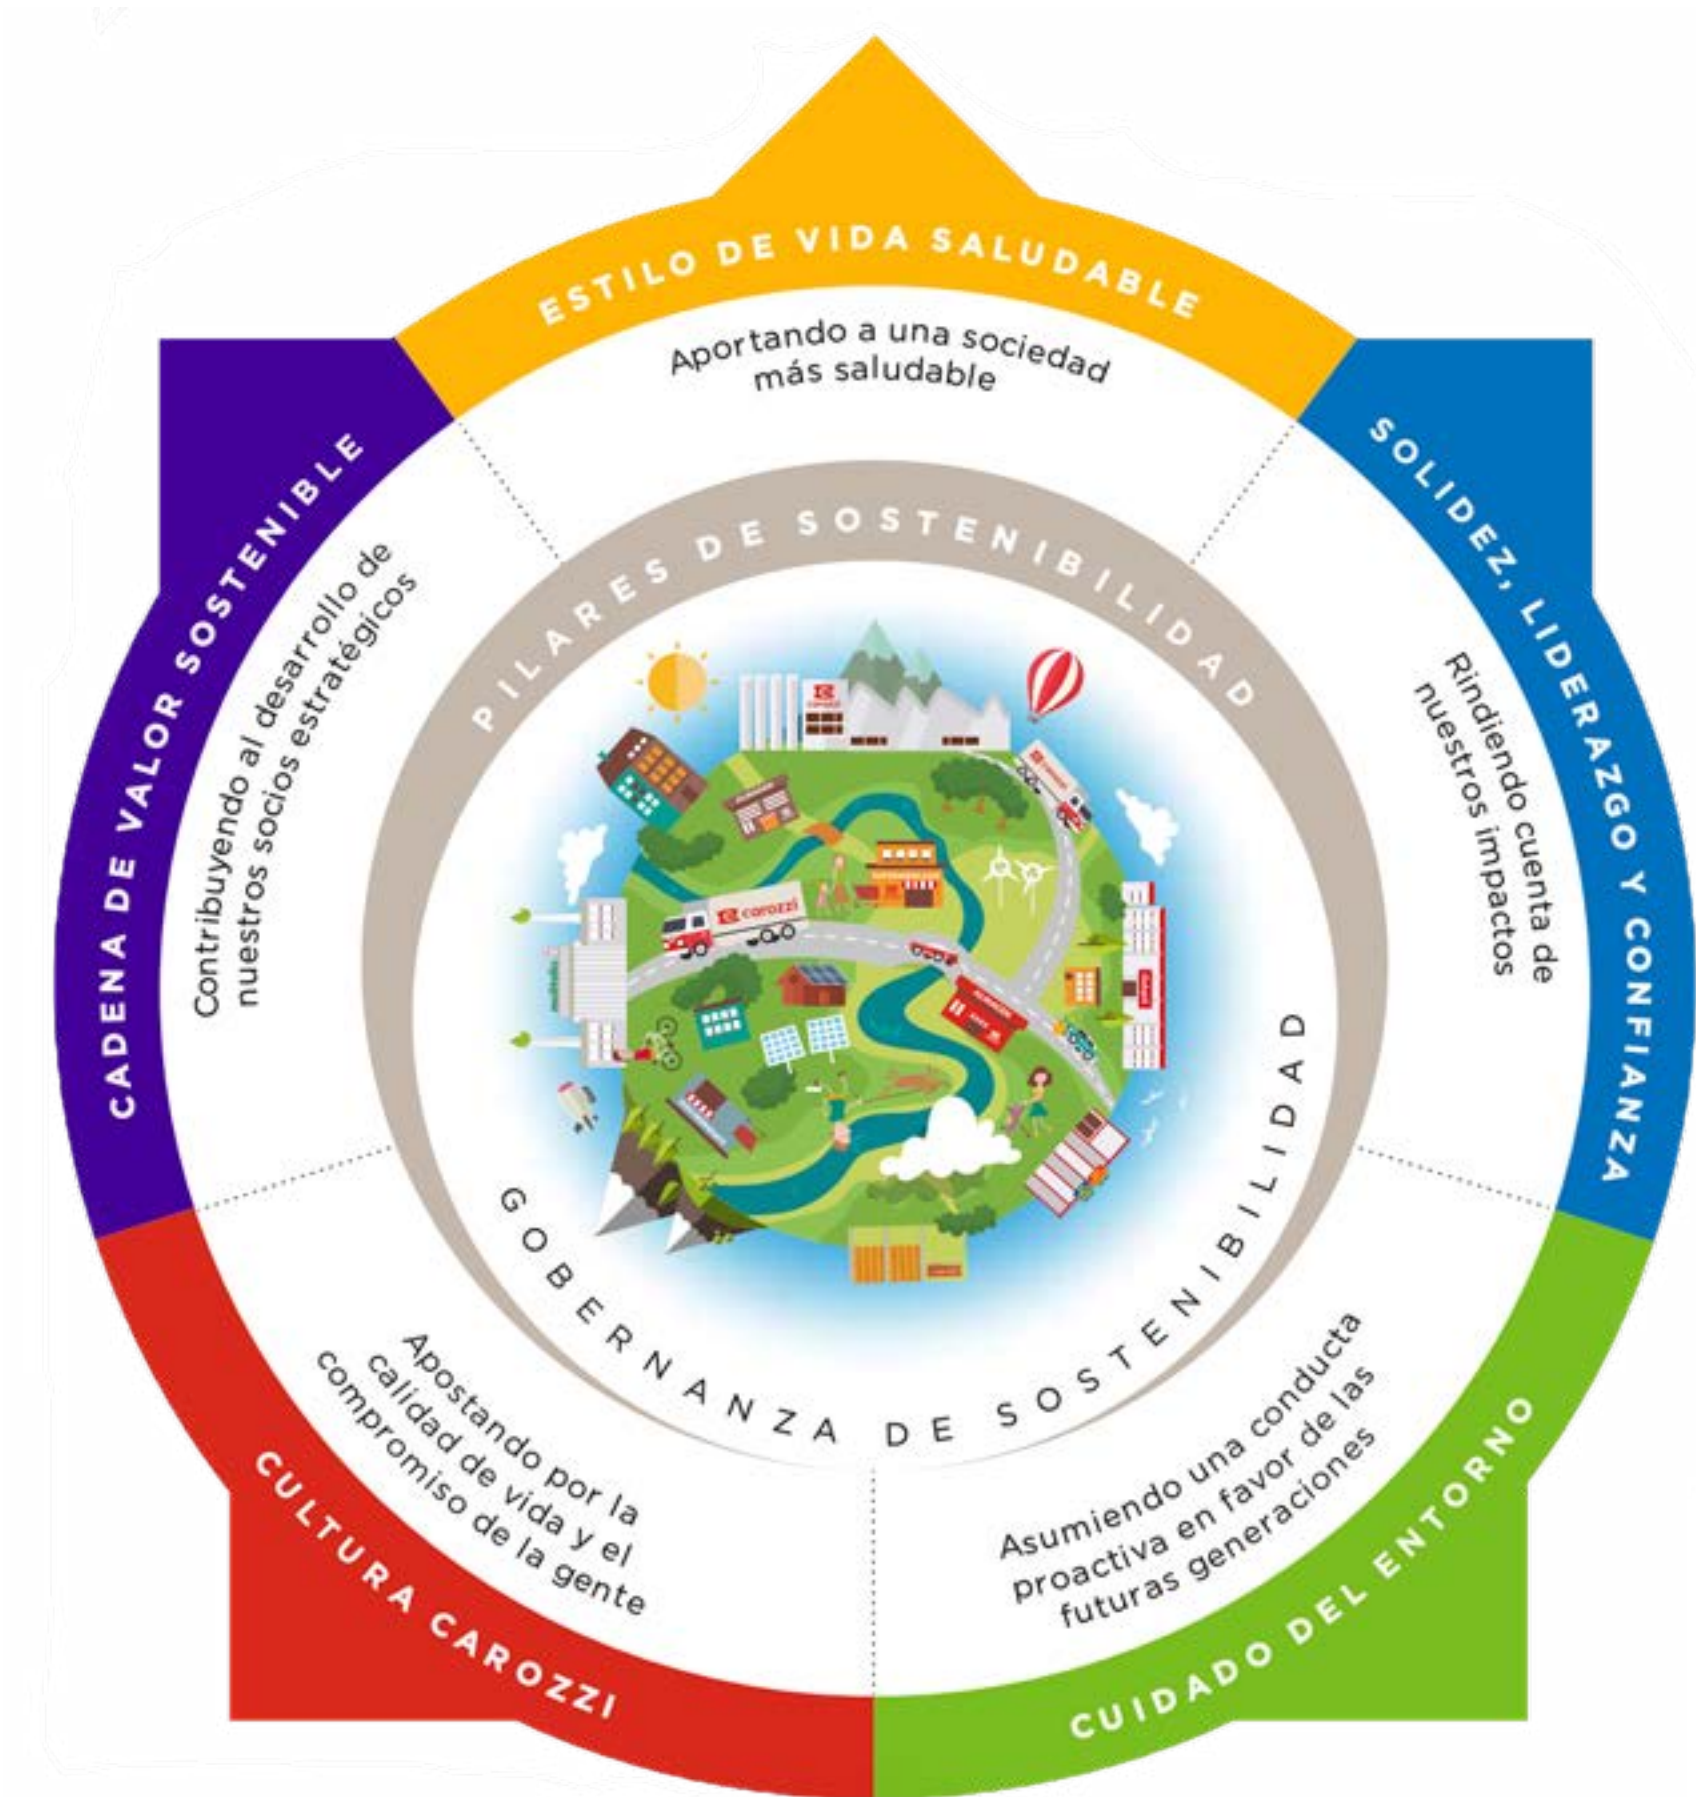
ESTILO DE VIDA SALUDABLE

Aportando a una sociedad más saludable

SOLIDEZ, LIDERAZGO Y CONFIANZA

Rindiendo cuenta de nuestros impactos

CUIDADO DEL ENTORNO

Asumiendo una conducta proactiva en favor de las futuras generaciones

CULTURA CAROZZI

Apostando por la calidad de vida y el compromiso de la gente

CADENA DE VALOR SOSTENIBLE

Contribuyendo al desarrollo de nuestros socios estratégicos

PILARES DE SOSTENIBILIDAD

GOBERNANZA DE SOSTENIBILIDAD

carozzi